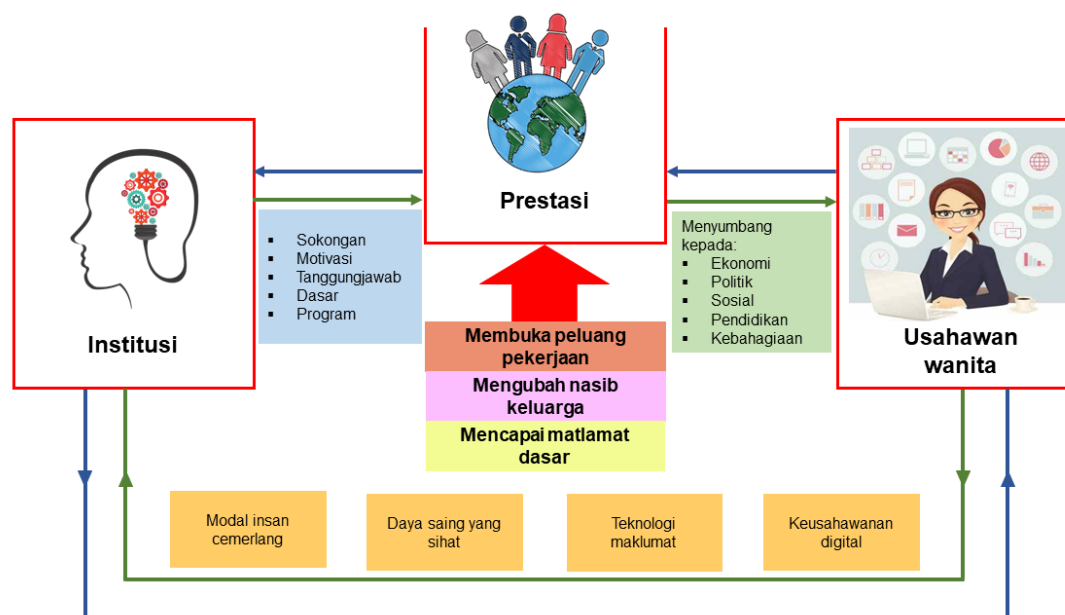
Prestasi

Institusi

- Sokongan
- Motivasi
- Tanggungjawab
- Dasar
- Program

Menyumbang kepada:
- Ekonomi
- Politik
- Sosial
- Pendidikan
- Kebahagiaan

Usahawan wanita

Membuka peluang pekerjaan

Mengubah nasib keluarga

Mencapai matlamat dasar

Modal insan cemerlang

Daya saing yang sihat

Teknologi maklumat

Keusahawanan digital